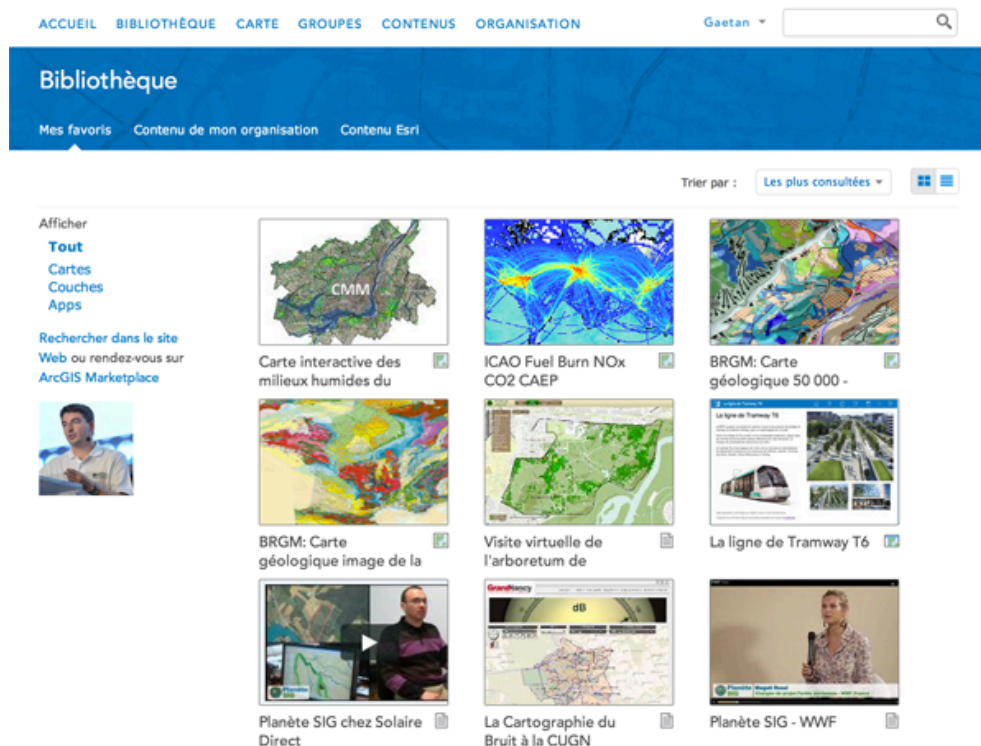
ACCUEIL BIBLIOTHÈQUE CARTE GROUPES CONTENUS ORGANISATION

Gaetan

Bibliothèque

Mes favoris Contenu de mon organisation Contenu Esri

Trier par : Les plus consultées

Afficher
Tout
Cartes
Couches
Apps

Rechercher dans le site Web ou rendez-vous sur ArcGIS Marketplace

CMM

Carte interactive des milieux humides du

ICAO Fuel Burn NOx CO2 CAEP

BRGM: Carte géologique 50 000 -

BRGM: Carte géologique image de la

Visite virtuelle de l'arboretum de

La ligne de Tramway T6

La ligne de Tramway T6

Planète SIG chez Solaire Direct

GrandNancy

dB

La Cartographie du Bruit à la CUGN

Planète SIG - WWF